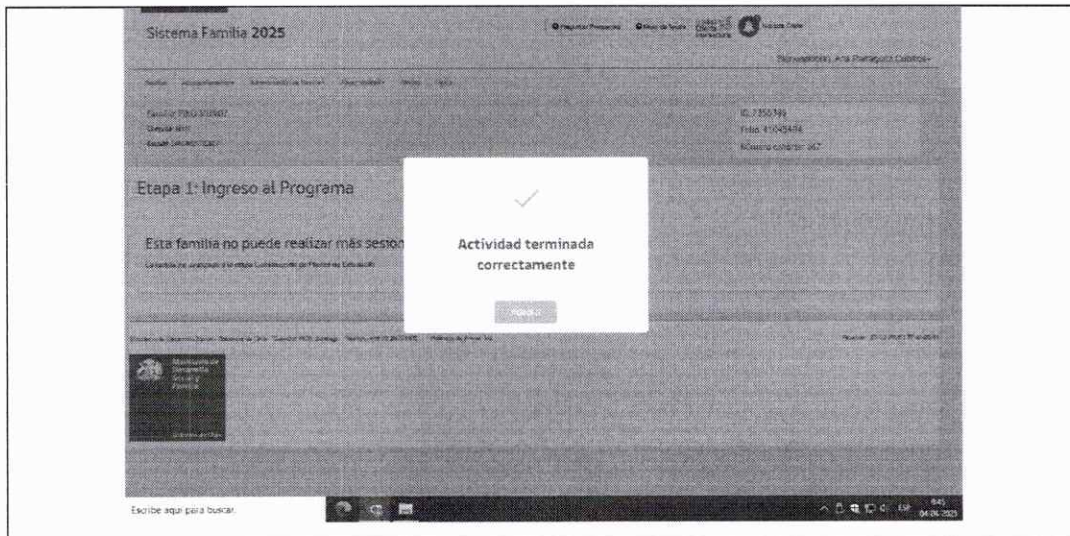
Sistema Familia 2025

Bienvenido(a), Ana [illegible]

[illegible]

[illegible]

ID 7350749
Folio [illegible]

Etapa 1: Ingreso al Programa

Esta familia no puede realizar más sesio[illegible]

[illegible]

Actividad terminada correctamente

Aceptar

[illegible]

Ministerio de Desarrollo Social y Familia

Escribe aquí para buscar.

ESP
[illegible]
04-06-2025